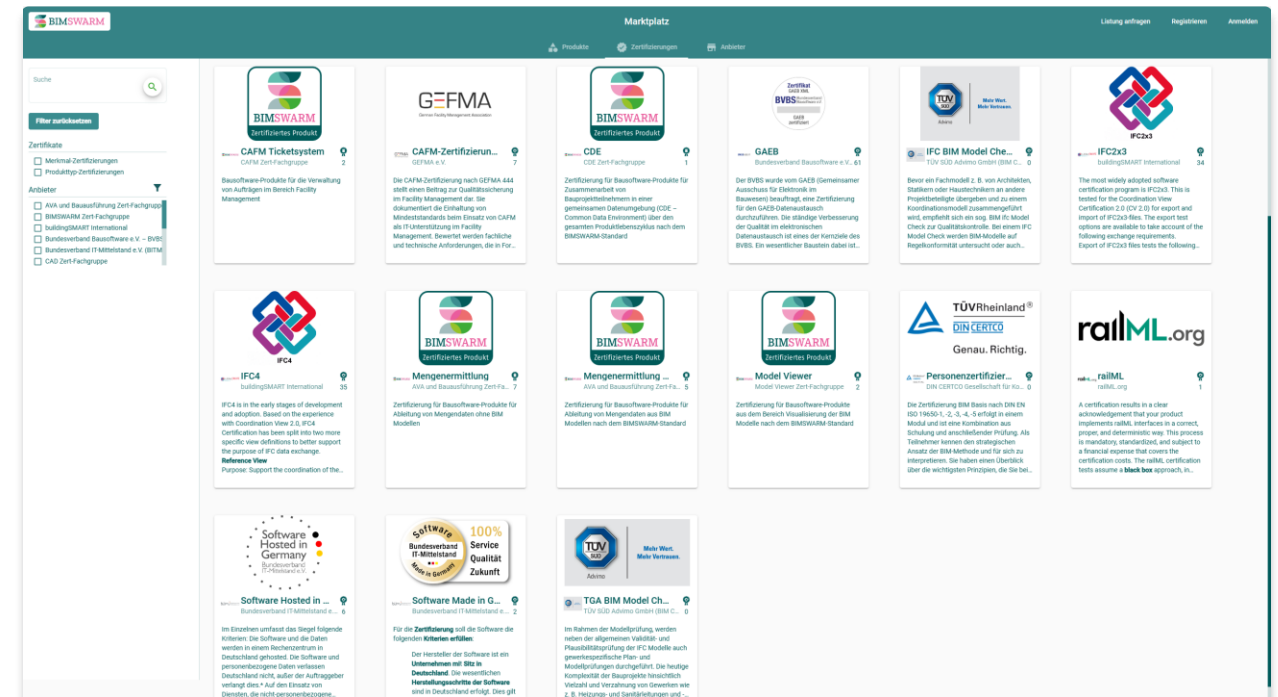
BIMSWARM

Marktplatz

Listung anfragen Registrieren Anmelden

Produkte Zertifizierungen Anbieter

Suche

Filter zurücksetzen

Zertifikate
Merkmal-Zertifizierungen
Produkttyp-Zertifizierungen

Anbieter
AVA und Bauausführung Zert-Fachgrupp
BIMSWARM Zert-Fachgruppe
buildingSMART International
Bundesverband Bausoftware e.V. – BVBS
Bundesverband IT-Mittelstand e.V. (BITM
CAD Zert-Fachgruppe

BIMSWARM Zertifiziertes Produkt
CAFM Ticketsystem
CAFM Zert-Fachgruppe
2
Bausoftware-Produkte für die Verwaltung von Aufträgen im Bereich Facility Management

GEFMA
CAFM-Zertifizierun...
GEFMA e.V.
7
Die CAFM-Zertifizierung nach GEFMA 444 stellt einen Beitrag zur Qualitätssicherung im Facility Management dar. Sie dokumentiert die Einhaltung von Mindeststandards beim Einsatz von CAFM als IT-Unterstützung im Facility Management. Bewertet werden fachliche und technische Anforderungen, die in For...

BIMSWARM Zertifiziertes Produkt
CDE
CDE Zert-Fachgruppe
1
Zertifizierung für Bausoftware-Produkte für Zusammenarbeit von Bauprojektteilnehmern in einer gemeinsamen Datenumgebung (CDE – Common Data Environment) über den gesamten Produktlebenszyklus nach dem BIMSWARM-Standard

Zertifikat GAEB XML BVBS GAEB zertifiziert
GAEB
Bundesverband Bausoftware e.V...
61
Der BVBS wurde vom GAEB (Gemeinsamer Ausschuss für Elektronik im Bauwesen) beauftragt, eine Zertifizierung für den GAEB-Datenaustausch durchzuführen. Die ständige Verbesserung der Qualität im elektronischen Datenaustausch ist eines der Kernziele des BVBS. Ein wesentlicher Baustein dabei ist...

TÜV SÜD Advimo Mehr Wert. Mehr Vertrauen.
IFC BIM Model Che...
TÜV SÜD Advimo GmbH (BIM C...
0
Bevor ein Fachmodell z. B. von Architekten, Statikern oder Haustechnikern an andere Projektbeteiligte übergeben und zu einem Koordinationsmodell zusammengeführt wird, empfiehlt sich ein sog. BIM ifc Model Check zur Qualitätskontrolle. Bei einem IFC Model Check werden BIM-Modelle auf Regelkonformität untersucht oder auch...

IFC2x3
IFC2x3
buildingSMART International
34
The most widely adopted software certification program is IFC2x3. This is tested for the Coordination View Certification 2.0 (CV 2.0) for export and import of IFC2x3-files. The export test options are available to take account of the following exchange requirements. Export of IFC2x3 files tests the following

IFC4
IFC4
buildingSMART International
35
IFC4 is in the early stages of development and adoption. Based on the experience with Coordination View 2.0, IFC4 Certification has been split into two more specific view definitions to better support the purpose of IFC data exchange.
Reference View
Purpose: Support the coordination of the...

BIMSWARM Zertifiziertes Produkt
Mengenermittlung
AVA und Bauausführung Zert-Fa...
7
Zertifizierung für Bausoftware-Produkte für Ableitung von Mengendaten ohne BIM Modellen

BIMSWARM Zertifiziertes Produkt
Mengenermittlung ...
AVA und Bauausführung Zert-Fa...
5
Zertifizierung für Bausoftware-Produkte für Ableitung von Mengendaten aus BIM Modellen nach dem BIMSWARM-Standard

BIMSWARM Zertifiziertes Produkt
Model Viewer
Model Viewer Zert-Fachgruppe
2
Zertifizierung für Bausoftware-Produkte aus dem Bereich Visualisierung der BIM Modelle nach dem BIMSWARM-Standard

TÜVRheinland® DIN CERTCO Genau. Richtig.
Personenzertifizier...
DIN CERTCO Gesellschaft für Ko...
0
Die Zertifizierung BIM Basis nach DIN EN ISO 19650-1, -2, -3, -4, -5 erfolgt in einem Modul und ist eine Kombination aus Schulung und anschließender Prüfung. Als Teilnehmer kennen den strategischen Ansatz der BIM-Methode und für sich zu interpretieren. Sie haben einen Überblick über die wichtigsten Prinzipien, die Sie bei...

railML.org
railML
railML.org
1
A certification results in a clear acknowledgement that your product implements railML interfaces in a correct, proper, and deterministic way. This process is mandatory, standardized, and subject to a financial expense that covers the certification costs. The railML certification tests assume a black box approach, in...

Software Hosted in Germany Bundesverband IT-Mittelstand e.V.
Software Hosted in ...
Bundesverband IT-Mittelstand e...
6
Im Einzelnen umfasst das Siegel folgende Kriterien: Die Software und die Daten werden in einem Rechenzentrum in Deutschland gehostet. Die Software und personenbezogene Daten verlassen Deutschland nicht, außer der Auftraggeber verlangt dies.* Auf den Einsatz von Diensten, die nicht-personenbezogene...

Software Bundesverband IT-Mittelstand Made in Germany 100% Service Qualität Zukunft
Software Made in G...
Bundesverband IT-Mittelstand e...
2
Für die Zertifizierung soll die Software die folgenden Kriterien erfüllen:
Der Hersteller der Software ist ein Unternehmen mit Sitz in Deutschland. Die wesentlichen Herstellungsschritte der Software sind in Deutschland erfolgt. Dies gilt

TÜV SÜD Advimo Mehr Wert. Mehr Vertrauen.
TGA BIM Model Ch...
TÜV SÜD Advimo GmbH (BIM C...
0
Im Rahmen der Modellprüfung, werden neben der allgemeinen Validität- und Plausibilitätsprüfung der IFC Modelle auch gewerkespezifische Plan- und Modellprüfungen durchgeführt. Die heutige Komplexität der Bauprojekte hinsichtlich Vielzahl und Verzahnung von Gewerken wie z. B. Heizungs- und Sanitärleitungen und -...